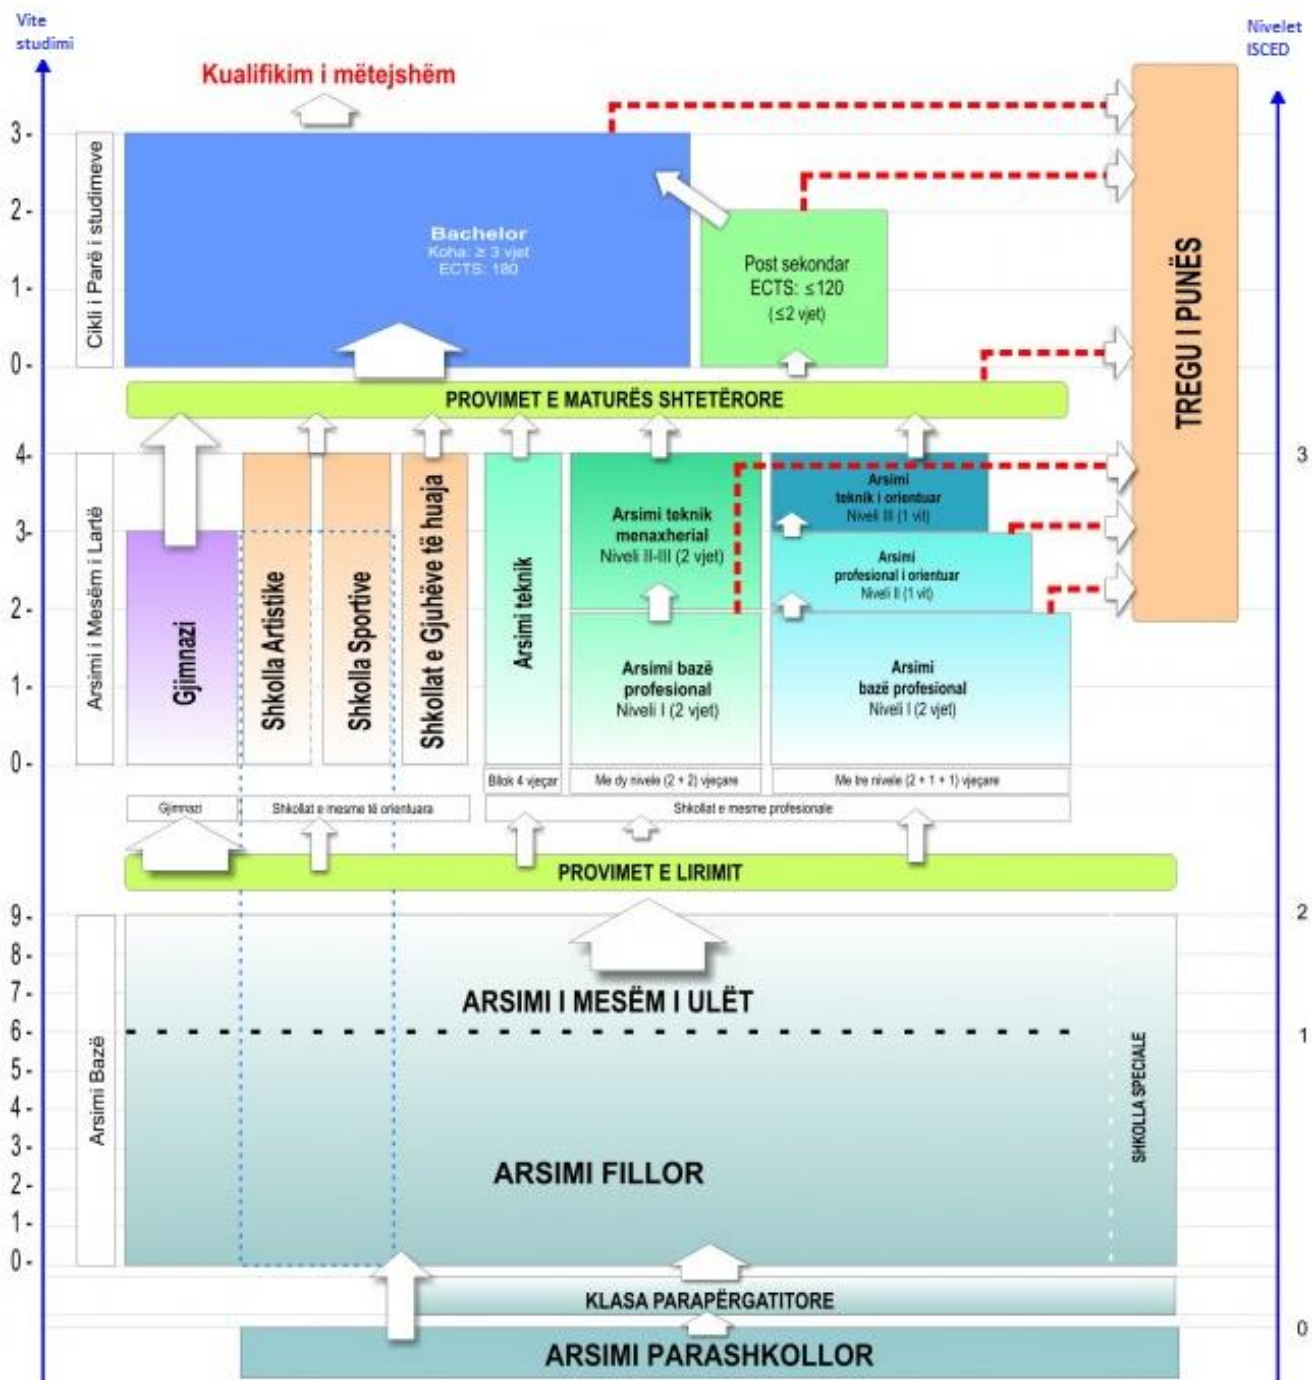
Vite studimi

Nivelet ISCED

Kualifikim i mëtejshëm

3-
2-
1-
0-

Cikli i Parë i studimeve

Bachelor
Koha: ≥ 3 vjet
ECTS: 180

Post sekondar
ECTS: ≤120
(≤2 vjet)

TREGU I PUNËS

PROVIMET E MATURËS SHTETËRORE

4-
3-
2-
1-
0-

3

Arsimi i Mesëm i Lartë

Gjimnazi

Shkolla Artistike

Shkolla Sportive

Shkollat e Gjuhëve të huaja

Arsimi teknik

Arsimi teknik menaxherial
Niveli II-III (2 vjet)

Arsimi teknik i orientuar
Niveli III (1 vit)

Arsimi profesional i orientuar
Niveli II (1 vit)

Arsimi bazë profesional
Niveli I (2 vjet)

Arsimi bazë profesional
Niveli I (2 vjet)

Bllok 4 vjeçar

Me dy nivele (2 + 2) vjeçare

Me tre nivele (2 + 1 + 1) vjeçare

Gjimnazi

Shkollat e mesme të orientuara

Shkollat e mesme profesionale

PROVIMET E LIRIMIT

9-
8-
7-
6-
5-
4-
3-
2-
1-
0-

2

1

Arsimi Bazë

ARSIMI I MESËM I ULËT

ARSIMI FILLOR

SHKOLLA SPECIALE

KLASA PARAPËRGATITORE

0

ARSIMI PARASHKOLLOR